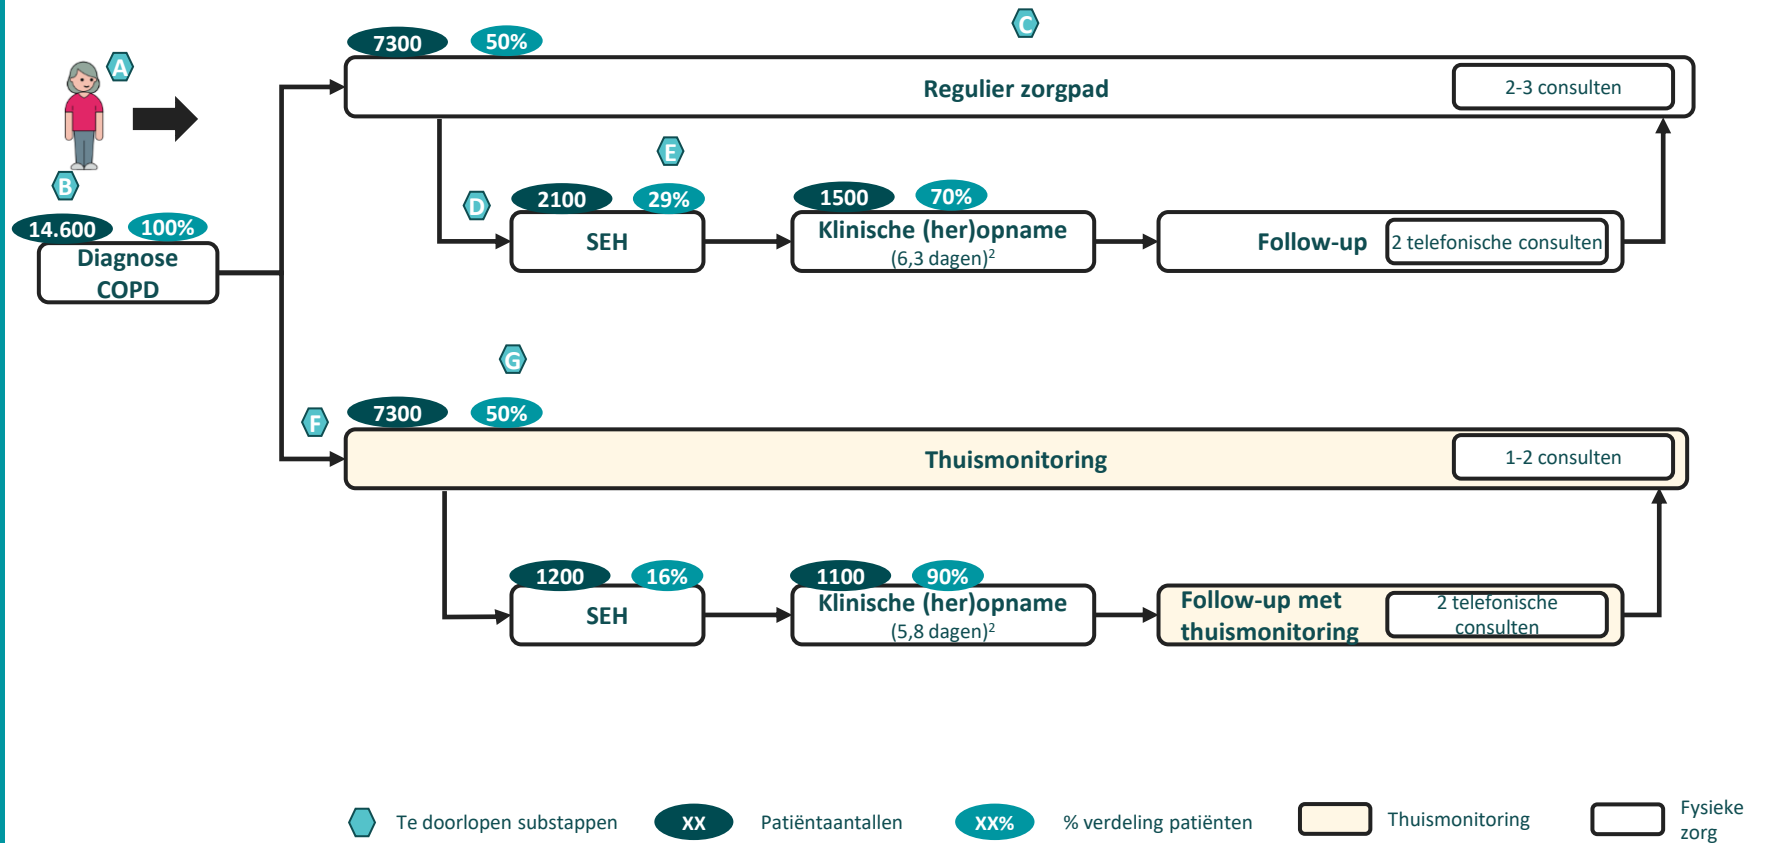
A

B

14.600 100%

Diagnose COPD

C

7300 50%

Regulier zorgpad

2-3 consulten

E

D

2100 29%

SEH

1500 70%

Klinische (her)opname (6,3 dagen)$^2$

Follow-up

2 telefonische consulten

G

F

7300 50%

Thuismonitoring

1-2 consulten

1200 16%

SEH

1100 90%

Klinische (her)opname (5,8 dagen)$^2$

Follow-up met thuismonitoring

2 telefonische consulten

Te doorlopen substappen

XX

Patiëntaantallen

XX%

% verdeling patiënten

Thuismonitoring

Fysieke zorg